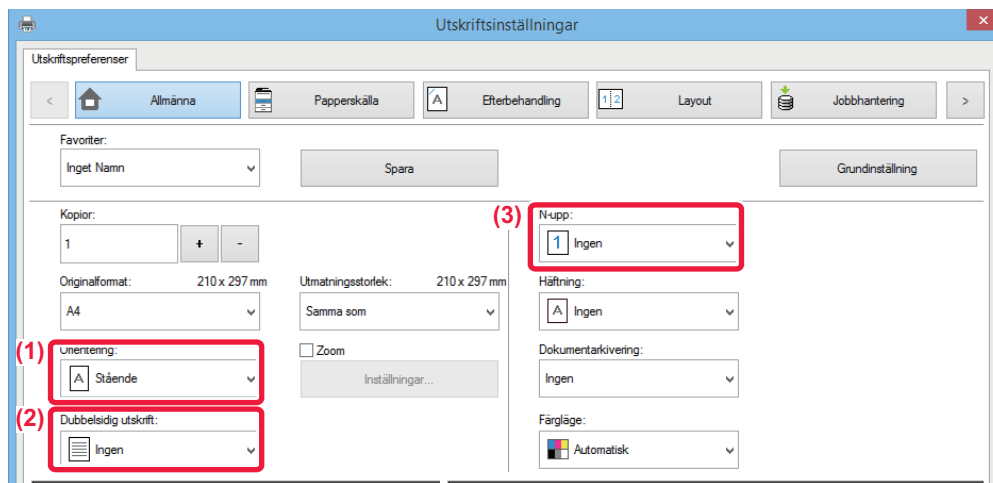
Utskriftsinställningar

Utskriftspreferenser

<
Allmänna
Papperskälla
A Efterbehandling
1 2 Layout
Jobbhantering
>

Favoriter:
Inget Namn
Spara
Grundinställning

Kopior:
1
+
-

Originalformat: 210 x 297 mm
A4

Utmatningsstorlek: 210 x 297 mm
Samma som

(1) Orientering:
A Stående

Zoom
Inställningar...

(2) Dubbelsidig utskrift:
Ingen

(3) N-upp:
1 Ingen

Häftning:
A Ingen

Dokumentarkivering:
Ingen

Färgläge:
Automatisk